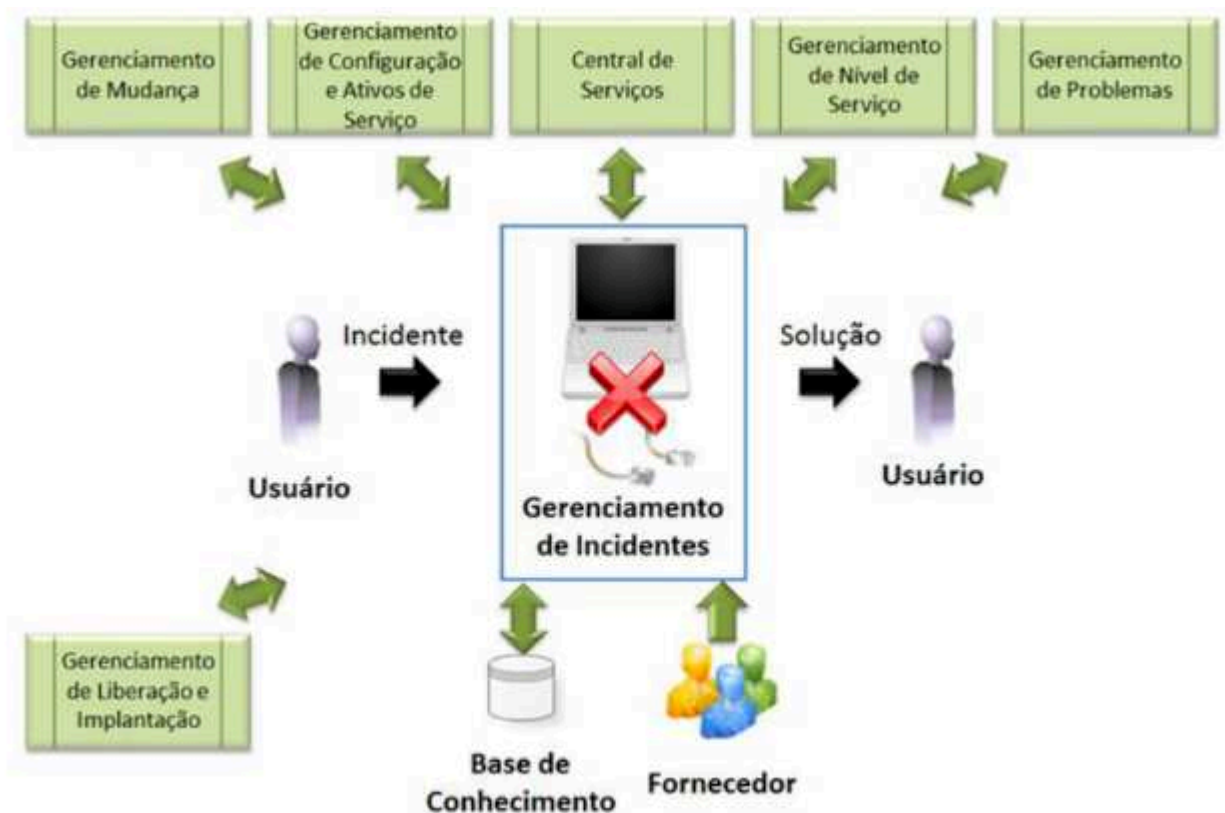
Gerenciamento de Mudança

Gerenciamento de Configuração e Ativos de Serviço

Central de Serviços

Gerenciamento de Nível de Serviço

Gerenciamento de Problemas

Incidente

Solução

Usuário

Gerenciamento de Incidentes

Usuário

Gerenciamento de Liberação e Implantação

Base de Conhecimento

Fornecedor